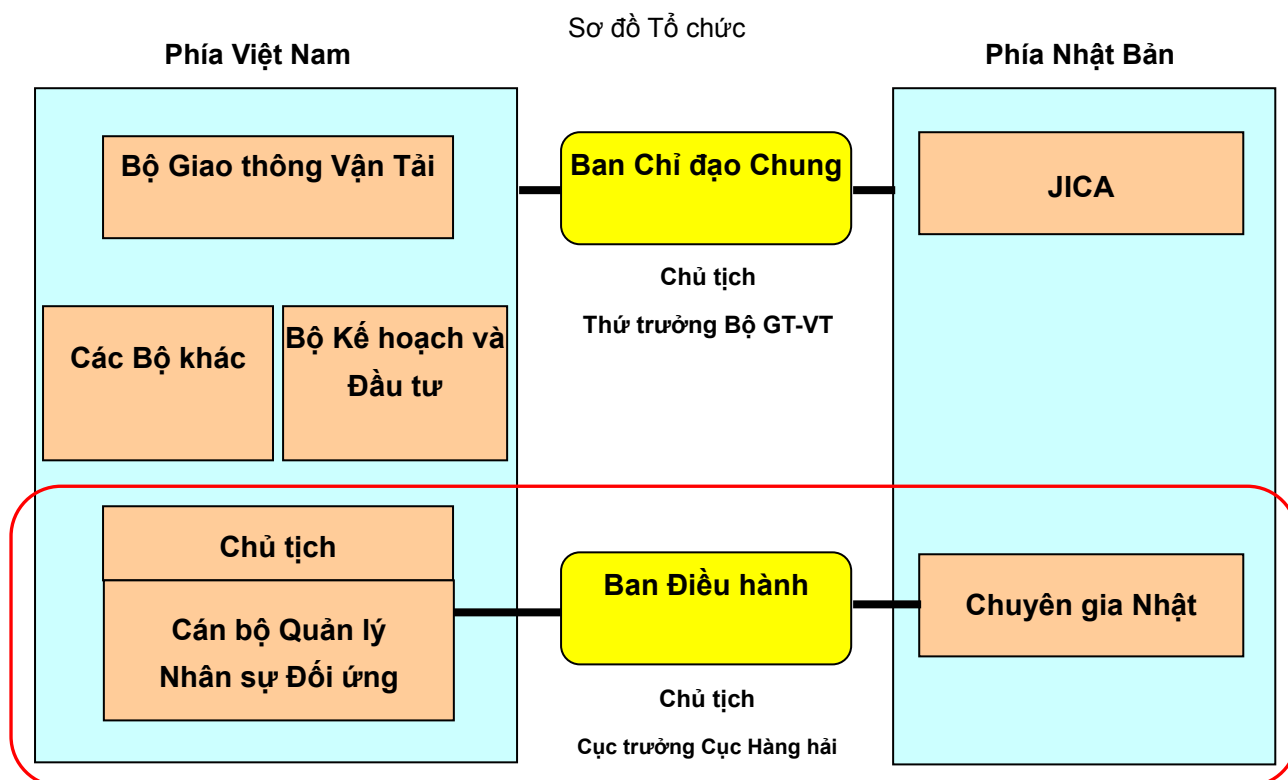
Sơ đồ Tổ chức

Phía Việt Nam

Phía Nhật Bản

Bộ Giao thông Vận Tải

Ban Chỉ đạo Chung

JICA

Chủ tịch

Thứ trưởng Bộ GT-VT

Các Bộ khác

Bộ Kế hoạch và Đầu tư

Chủ tịch

Cán bộ Quản lý Nhân sự Đối ứng

Ban Điều hành

Chuyên gia Nhật

Chủ tịch

Cục trưởng Cục Hàng hải